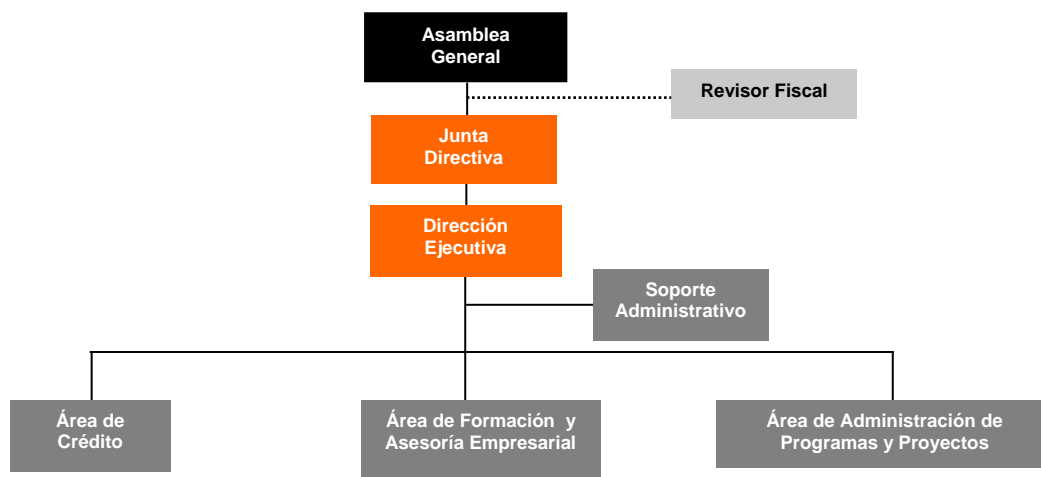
Asamblea General

Revisor Fiscal

Junta Directiva

Dirección Ejecutiva

Soporte Administrativo

Área de Crédito

Área de Formación y Asesoría Empresarial

Área de Administración de Programas y Proyectos